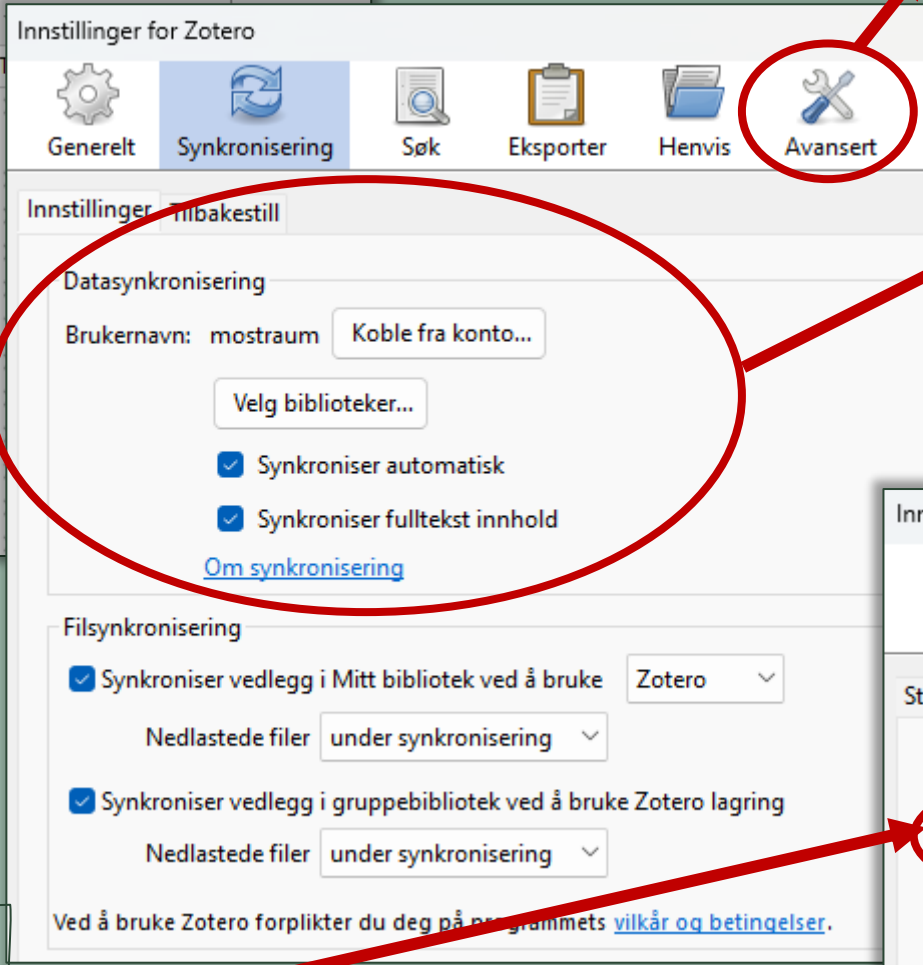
Innstillinger for Zotero

Generelt
Synkronisering
Søk
Eksporter
Henvis
Avansert

Innstillinger
Tilbakestill

Datasynkronisering

Brukernavn: mostraum
Koble fra konto...

Velg biblioteker...

Synkroniser automatisk

Synkroniser fulltekst innhold

Om synkronisering

Filsynkronisering

Synkroniser vedlegg i Mitt bibliotek ved å bruke
Zotero

Nedlastede filer
under synkronisering

Synkroniser vedlegg i gruppebibliotek ved å bruke Zotero lagring

Nedlastede filer
under synkronisering

Ved å bruke Zotero forplikter du deg på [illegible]grammets vilkår og betingelser.

Inn

St